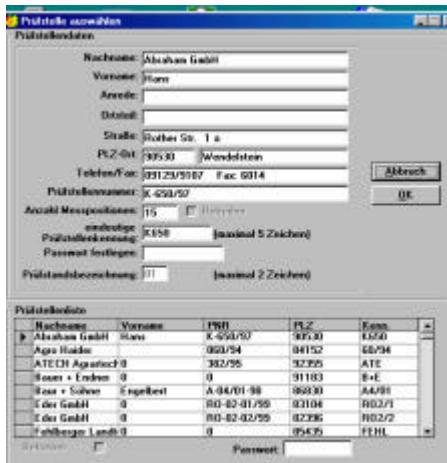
Prüfstelle auswählen

Prüfstellendaten

Nachname: Abraham GmbH
Vorname: Hans
Anrede:
Ortsteil:
Straße: Rother Str. 1 a
PLZ-Ort: 90530 Wendelstein
Telefon/Fax: 09129/9107 Fax: 6014
Prüfstellennummer: K-650/97
Anzahl Messpositionen: 15 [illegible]
eindeutige Prüfstellenkennung: K650 (maximal 5 Zeichen)
Passwort festlegen:
Prüfstandsbezeichnung: 01 (maximal 2 Zeichen)

Abbruch
OK

Prüfstellenliste

| | Nachname | Vorname | PNR | PLZ | Kenn |
|---|---|---|---|---|---|
| ▶ | Abraham GmbH | Hans | K-650/97 | 90530 | K650 |
| | Agro Haider | | 060/94 | 84152 | 60/94 |
| | ATECH Agrartech | 0 | 382/95 | 92355 | ATE |
| | Bauer + Endner | 0 | 0 | 97183 | B+E |
| | Bauer + Sohne | Engelbert | A-04/01-98 | 86830 | A4/01 |
| | Eder GmbH | 0 | RO-02-01/99 | 83104 | RO2/1 |
| | Eder GmbH | 0 | RO-02-02/99 | 82396 | RO2/2 |
| | Fehlbeger Landt | 0 | 0 | 85435 | FEHL |

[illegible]
Passwort: